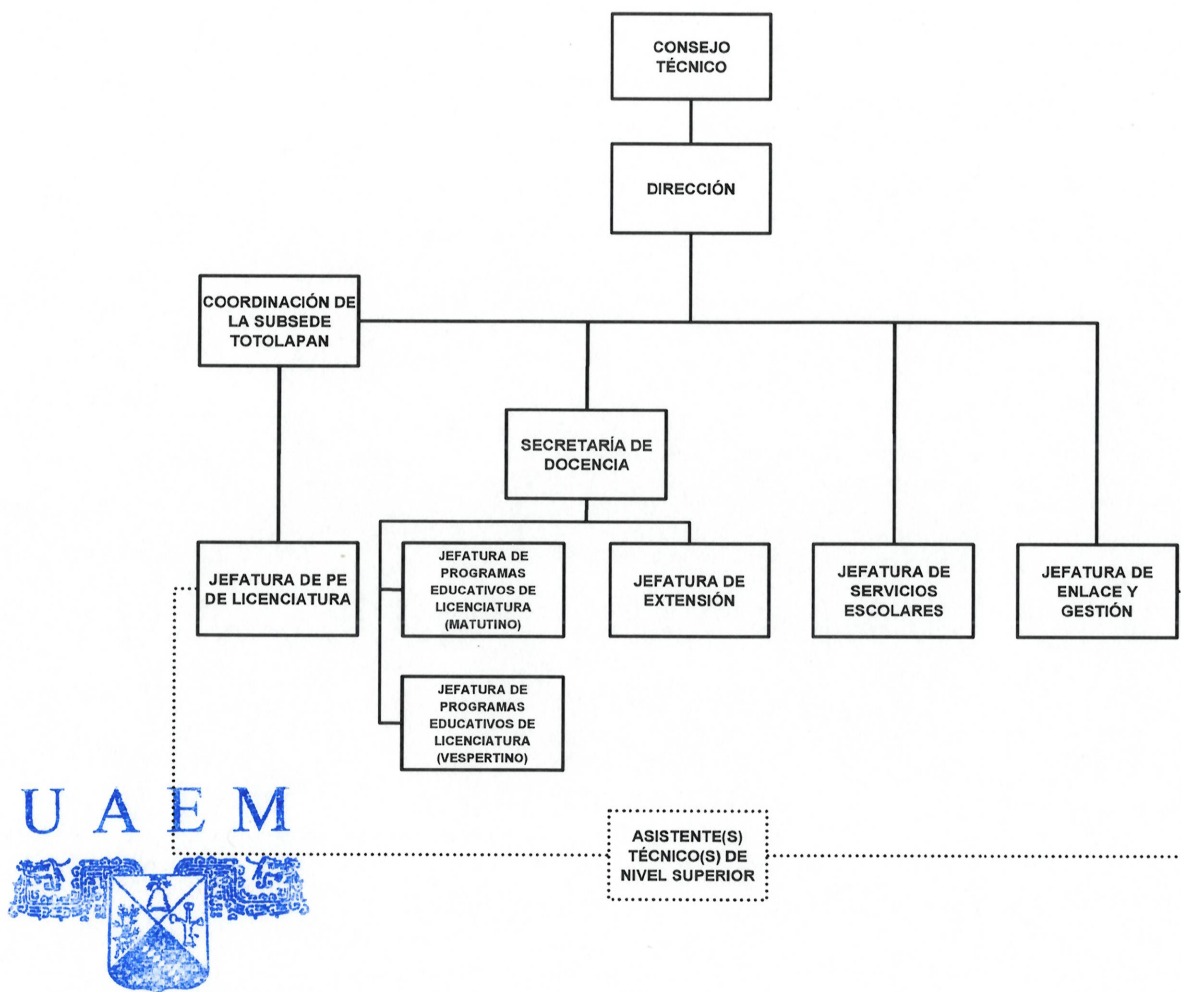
CONSEJO TÉCNICO

DIRECCIÓN

COORDINACIÓN DE LA SUBSEDE TOTOLAPAN

SECRETARÍA DE DOCENCIA

JEFATURA DE PE DE LICENCIATURA

JEFATURA DE PROGRAMAS EDUCATIVOS DE LICENCIATURA (MATUTINO)

JEFATURA DE EXTENSIÓN

JEFATURA DE SERVICIOS ESCOLARES

JEFATURA DE ENLACE Y GESTIÓN

JEFATURA DE PROGRAMAS EDUCATIVOS DE LICENCIATURA (VESPERTINO)

UAEM

ASISTENTE(S) TÉCNICO(S) DE NIVEL SUPERIOR